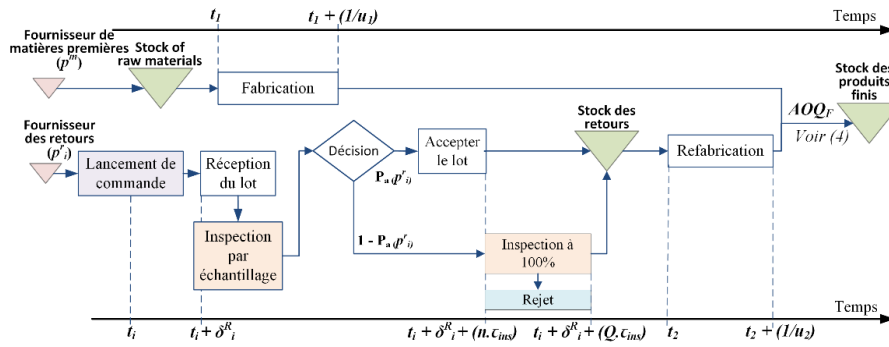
Temps

$t_1$

$t_1 + (1/u_1)$

Fournisseur de matières premières ($p^m$)

Stock of raw materials

Fabrication

Stock des produits finis

$AOQ_F$

Voir (4)

Fournisseur des retours ($p^r_i$)

Lancement de commande

Réception du lot

Décision

Accepter le lot

$P_a(p^r_i)$

Stock des retours

Refabrication

Inspection par échantillage

$1 - P_a(p^r_i)$

Inspection à 100%

Rejet

Temps

$t_i$

$t_i + \delta^R_i$

$t_i + \delta^R_i + (n.\tau_{ins})$

$t_i + \delta^R_i + (Q.\tau_{ins})$

$t_2$

$t_2 + (1/u_2)$